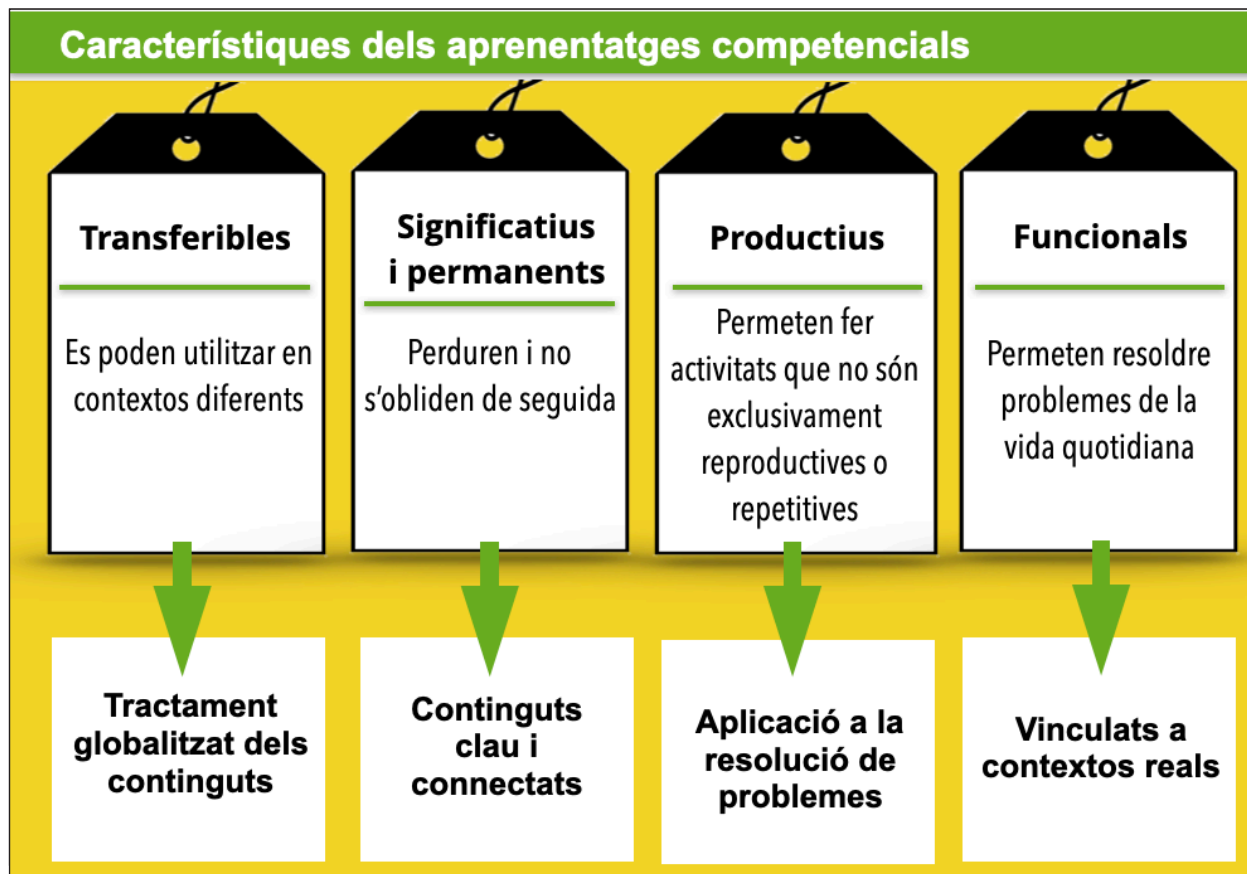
Característiques dels aprenentatges competencials

Transferibles

Es poden utilitzar en contextos diferents

Significatius i permanents

Perduren i no s'obliden de seguida

Productius

Permeten fer activitats que no són exclusivament reproductives o repetitives

Funcionals

Permeten resoldre problemes de la vida quotidiana

Tractament globalitzat dels continguts

Continguts clau i connectats

Aplicació a la resolució de problemes

Vinculats a contextos reals